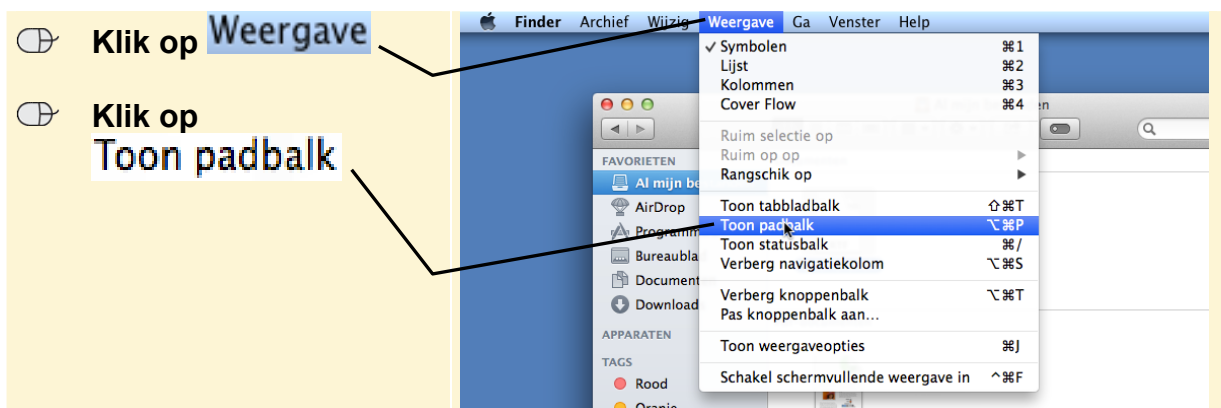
Klik op Weergave

Klik op Toon padbalk

Finder Archief Wijzig Weergave Ga Venster Help

✓ Symbolen ⌘1
Lijst ⌘2
Kolommen ⌘3
Cover Flow ⌘4

Ruim selectie op
Ruim op op ▶
Rangschik op ▶

Toon tabbladbalk ⇧⌘T
Toon padbalk ⌥⌘P
Toon statusbalk ⌘/
Verberg navigatiekolom ⌥⌘S

Verberg knoppenbalk ⌥⌘T
Pas knoppenbalk aan...

Toon weergaveopties ⌘J

Schakel schermvullende weergave in ^⌘F

FAVORIETEN
Al mijn be
AirDrop
Programm
Bureaubla
Document
Download

APPARATEN

TAGS
Rood
Oranje